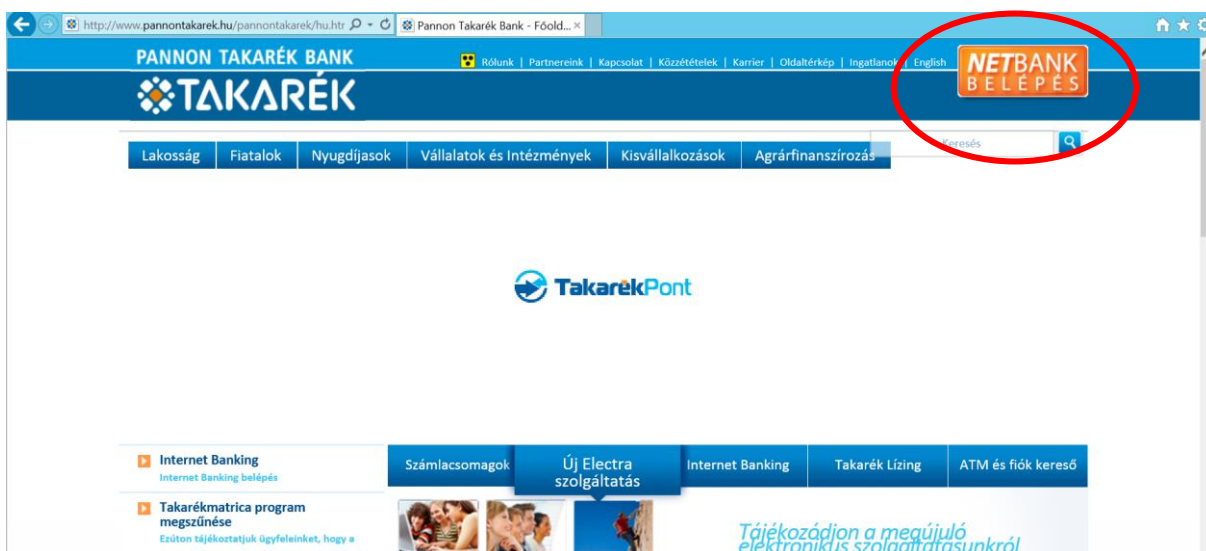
http://www.pannontakarek.hu/pannontakarek/hu.htr

Pannon Takarék Bank - Főold... ×

PANNON TAKARÉK BANK

TAKARÉK

Rólunk | Partnereink | Kapcsolat | Közzétételek | Karrier | Oldaltérkép | Ingatlanok | English

NETBANK BELÉPÉS

Keresés

Lakosság | Fiatalok | Nyugdíjasok | Vállalatok és Intézmények | Kisvállalkozások | Agrárfinanszírozás

TakarékPont

Internet Banking
Internet Banking belépés

Takarékmatrica program megszűnése
Ezúton tájékoztatjuk ügyfeleinket, hogy a

Számlacsomagok | Új Electra szolgáltatás | Internet Banking | Takarék Lízing | ATM és fiók kereső

Tájékozódjon a megújuló elektronikus szolgáltatásunkról